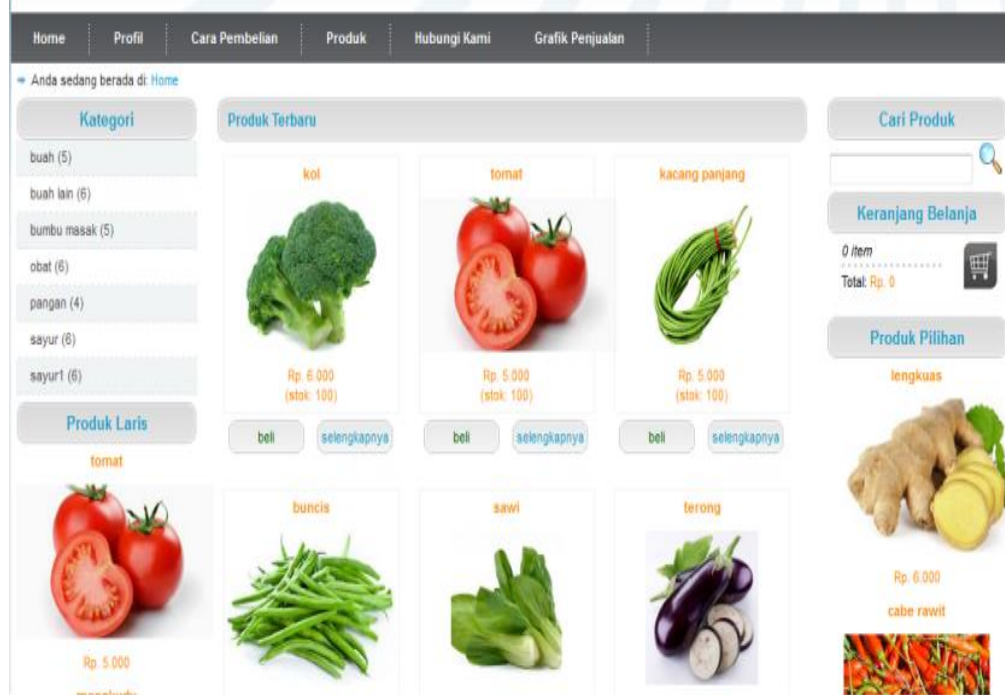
Home Profil Cara Pembelian Produk Hubungi Kami Grafik Penjualan

Anda sedang berada di: Home

Kategori

buah (5)

buah lain (6)

bumbu masak (5)

obat (6)

pangan (4)

sayur (6)

sayur1 (6)

Produk Laris

tomat

Rp. 5.000

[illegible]

Produk Terbaru

kol

Rp. 6.000
(stok: 100)

beli selengkapnya

tomat

Rp. 5.000
(stok: 100)

beli selengkapnya

kacang panjang

Rp. 5.000
(stok: 100)

beli selengkapnya

buncis

sawi

terong

Cari Produk

Keranjang Belanja

0 item

Total: Rp. 0

Produk Pilihan

lengkuas

Rp. 6.000

cabe rawit